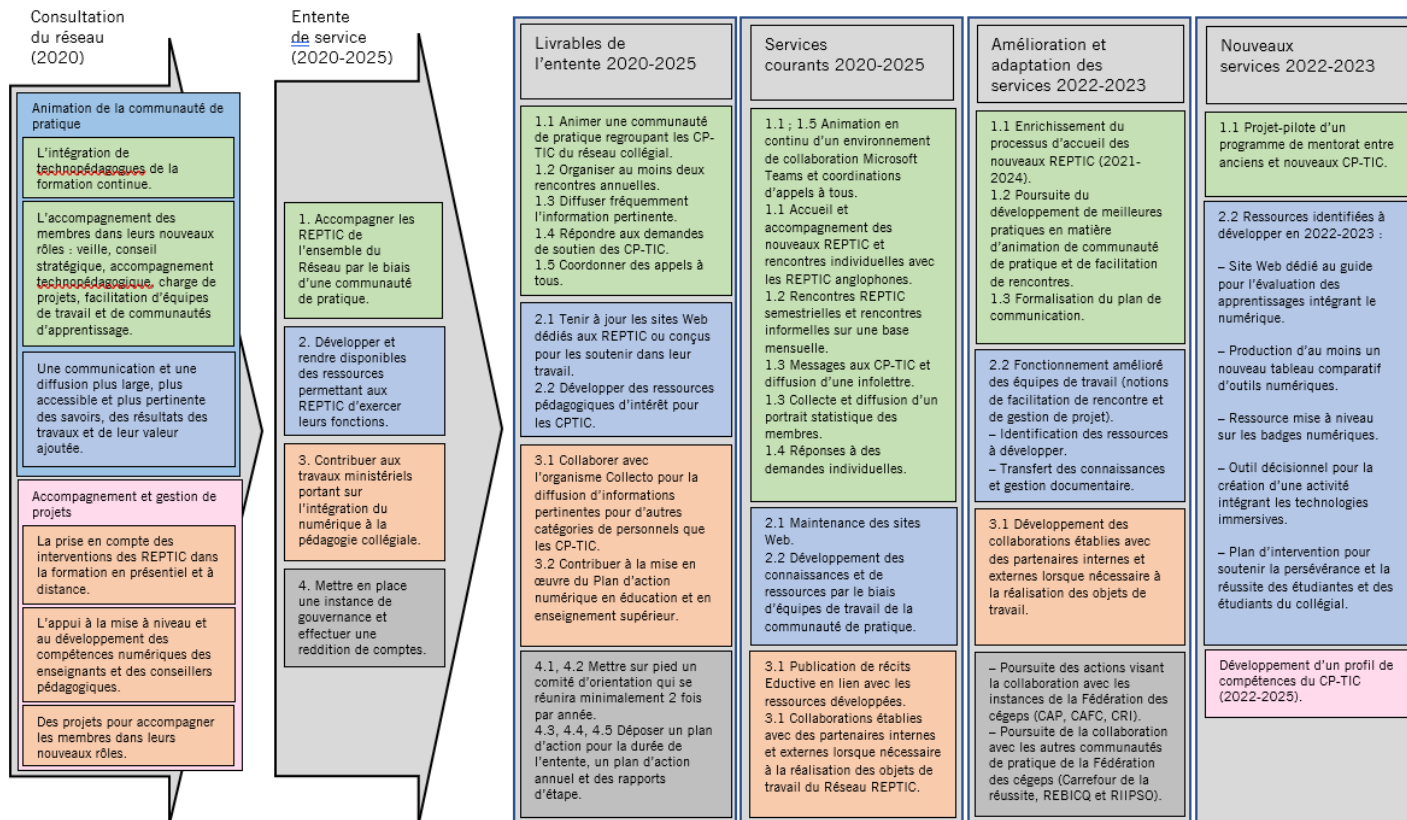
Consultation du réseau (2020)

Animation de la communauté de pratique

L'intégration de technopédagogues de la formation continue.

L'accompagnement des membres dans leurs nouveaux rôles : veille, conseil stratégique, accompagnement technopédagogique, charge de projets, facilitation d'équipes de travail et de communautés d'apprentissage.

Une communication et une diffusion plus large, plus accessible et plus pertinente des savoirs, des résultats des travaux et de leur valeur ajoutée.

Accompagnement et gestion de projets

La prise en compte des interventions des REPTIC dans la formation en présentiel et à distance.

L'appui à la mise à niveau et au développement des compétences numériques des enseignants et des conseillers pédagogiques.

Des projets pour accompagner les membres dans leurs nouveaux rôles.

Entente de service (2020-2025)

1. Accompagner les REPTIC de l'ensemble du Réseau par le biais d'une communauté de pratique.

2. Développer et rendre disponibles des ressources permettant aux REPTIC d'exercer leurs fonctions.

3. Contribuer aux travaux ministériels portant sur l'intégration du numérique à la pédagogie collégiale.

4. Mettre en place une instance de gouvernance et effectuer une reddition de comptes.

Livrables de l'entente 2020-2025

1.1 Animer une communauté de pratique regroupant les CP-TIC du réseau collégial.
1.2 Organiser au moins deux rencontres annuelles.
1.3 Diffuser fréquemment l'information pertinente.
1.4 Répondre aux demandes de soutien des CP-TIC.
1.5 Coordonner des appels à tous.

2.1 Tenir à jour les sites Web dédiés aux REPTIC ou conçus pour les soutenir dans leur travail.
2.2 Développer des ressources pédagogiques d'intérêt pour les CPTIC.

3.1 Collaborer avec l'organisme Collecto pour la diffusion d'informations pertinentes pour d'autres catégories de personnels que les CP-TIC.
3.2 Contribuer à la mise en œuvre du Plan d'action numérique en éducation et en enseignement supérieur.

4.1, 4.2 Mettre sur pied un comité d'orientation qui se réunira minimalement 2 fois par année.
4.3, 4.4, 4.5 Déposer un plan d'action pour la durée de l'entente, un plan d'action annuel et des rapports d'étape.

Services courants 2020-2025

1.1 ; 1.5 Animation en continu d'un environnement de collaboration Microsoft Teams et coordinations d'appels à tous.
1.1 Accueil et accompagnement des nouveaux REPTIC et rencontres individuelles avec les REPTIC anglophones.
1.2 Rencontres REPTIC semestrielles et rencontres informelles sur une base mensuelle.
1.3 Messages aux CP-TIC et diffusion d'une infolettre.
1.3 Collecte et diffusion d'un portrait statistique des membres.
1.4 Réponses à des demandes individuelles.

2.1 Maintenance des sites Web.
2.2 Développement des connaissances et de ressources par le biais d'équipes de travail de la communauté de pratique.

3.1 Publication de récits Eductive en lien avec les ressources développées.
3.1 Collaborations établies avec des partenaires internes et externes lorsque nécessaire à la réalisation des objets de travail du Réseau REPTIC.

Amélioration et adaptation des services 2022-2023

1.1 Enrichissement du processus d'accueil des nouveaux REPTIC (2021-2024).
1.2 Poursuite du développement de meilleures pratiques en matière d'animation de communauté de pratique et de facilitation de rencontres.
1.3 Formalisation du plan de communication.

2.2 Fonctionnement amélioré des équipes de travail (notions de facilitation de rencontre et de gestion de projet).
– Identification des ressources à développer.
– Transfert des connaissances et gestion documentaire.

3.1 Développement des collaborations établies avec des partenaires internes et externes lorsque nécessaire à la réalisation des objets de travail.

– Poursuite des actions visant la collaboration avec les instances de la Fédération des cégeps (CAP, CAFC, CRI).
– Poursuite de la collaboration avec les autres communautés de pratique de la Fédération des cégeps (Carrefour de la réussite, REBICQ et RIIPSO).

Nouveaux services 2022-2023

1.1 Projet-pilote d'un programme de mentorat entre anciens et nouveaux CP-TIC.

2.2 Ressources identifiées à développer en 2022-2023 :

– Site Web dédié au guide pour l'évaluation des apprentissages intégrant le numérique.

– Production d'au moins un nouveau tableau comparatif d'outils numériques.

– Ressource mise à niveau sur les badges numériques.

– Outil décisionnel pour la création d'une activité intégrant les technologies immersives.

– Plan d'intervention pour soutenir la persévérance et la réussite des étudiantes et des étudiants du collégial.

Développement d'un profil de compétences du CP-TIC (2022-2025).